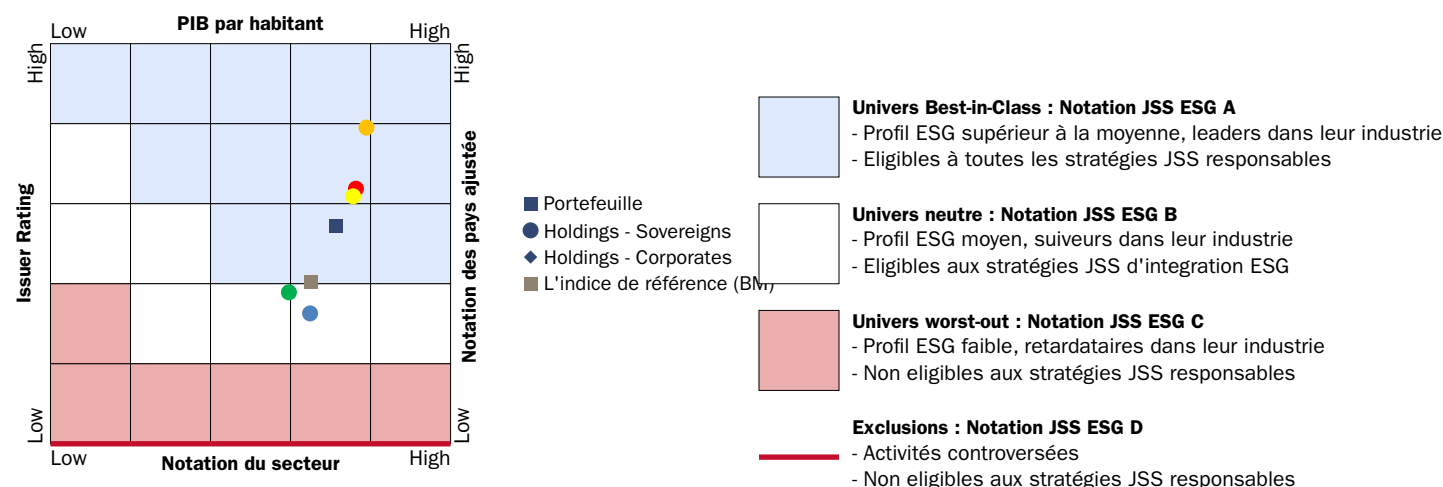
Low PIB par habitant High

High

High

Issuer Rating

Notation des pays ajustée

Low

Low

Low Notation du secteur High

Portefeuille
Holdings - Sovereigns
Holdings - Corporates
L'indice de référence (BM)

Univers Best-in-Class : Notation JSS ESG A
- Profil ESG supérieur à la moyenne, leaders dans leur industrie
- Eligibles à toutes les stratégies JSS responsables

Univers neutre : Notation JSS ESG B
- Profil ESG moyen, suiveurs dans leur industrie
- Eligibles aux stratégies JSS d'integration ESG

Univers worst-out : Notation JSS ESG C
- Profil ESG faible, retardataires dans leur industrie
- Non eligibles aux stratégies JSS responsables

Exclusions : Notation JSS ESG D
- Activités controversées
- Non eligibles aux stratégies JSS responsables